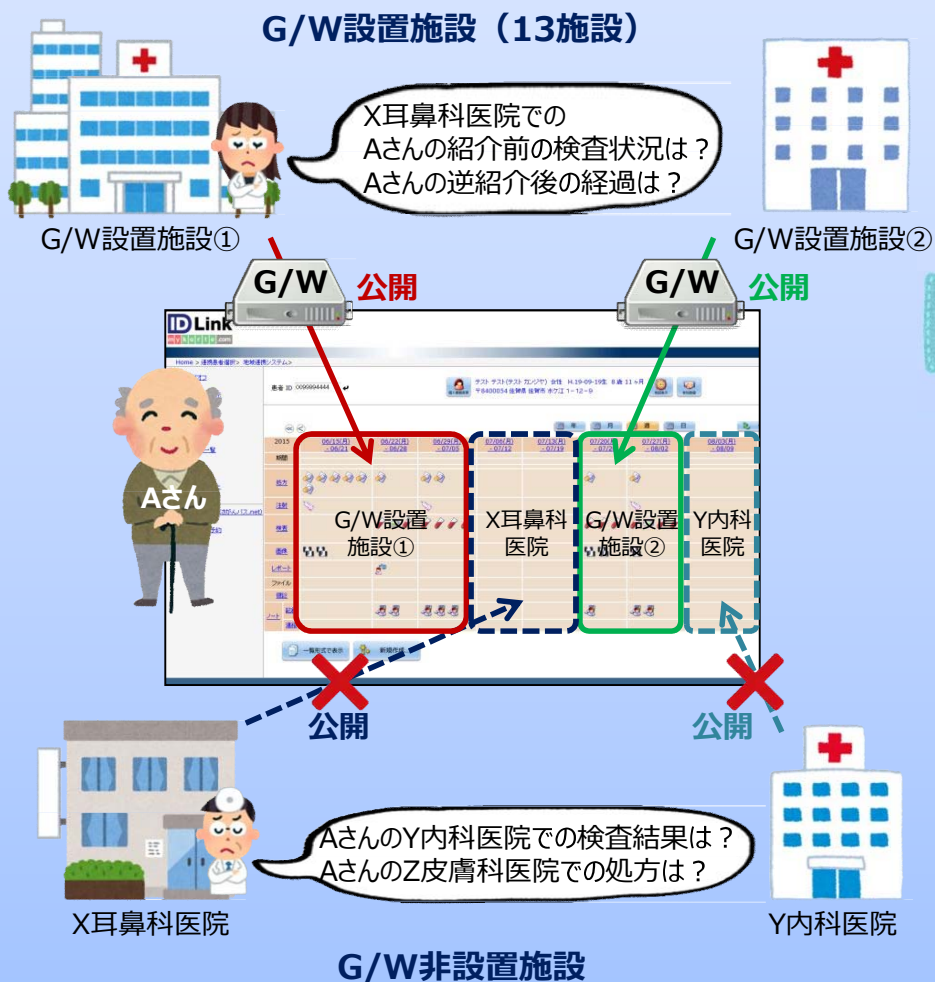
G/W設置施設（13施設）

X耳鼻科医院での
Aさんの紹介前の検査状況は？
Aさんの逆紹介後の経過は？

G/W設置施設①

G/W設置施設②

G/W 公開

G/W 公開

ID Link

Aさん

2015

G/W設置施設①

X耳鼻科医院

G/W設置施設②

Y内科医院

公開

公開

Aさんの Y内科医院での検査結果は？
AさんのZ皮膚科医院での処方は？

X耳鼻科医院

Y内科医院

G/W非設置施設